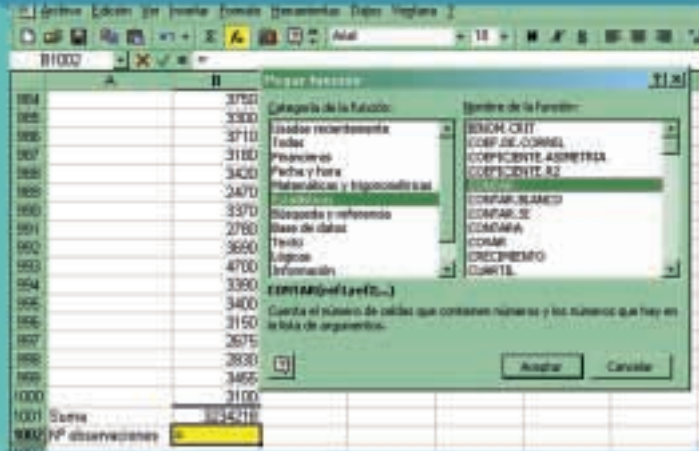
Archivo Edición Ver Insertar Formato Herramientas Datos Ventana ?

Arial 10

B1002 =

A B

984 3750
985 3300
986 3710
987 3180
988 3420
989 2470
990 3370
991 2780
992 3690
993 4700
994 3390
995 3400
996 3150
997 2675
998 2830
999 3465
1000 3100
1001 Suma 3234218
1002 Nº observaciones =

Pegar función ? x

Categoría de la función:
Usadas recientemente
Todas
Financieras
Fecha y hora
Matemáticas y trigonométricas
Estadísticas
Búsqueda y referencia
Base de datos
Texto
Lógicas
Información

Nombre de la función:
BINOM.CRIT
COEF.DE.CORREL
COEFICIENTE.ASIMETRIA
COEFICIENTE.R2
CONTAR
CONTAR.BLANCO
CONTAR.SI
CONTARA
COVAR
CRECIMIENTO
CUARTIL

CONTAR(ref1;ref2;...)
Cuenta el número de celdas que contienen números y los números que hay en la lista de argumentos.

Aceptar Cancelar